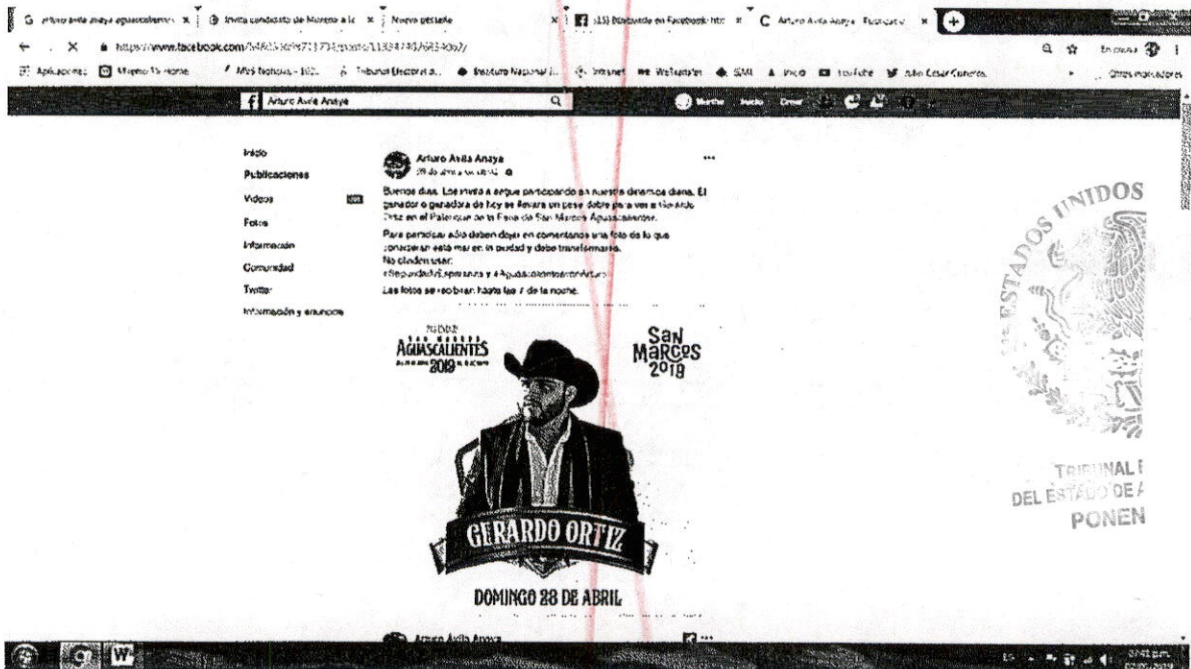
G arturo avila anaya aguascalientes × | Invita candidato de Morena a le × | Nueva pestaña × | (15) Bienvenido en Facebook × | Arturo Avila Anaya - Facebook ×

https://www.facebook.com/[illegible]

Aplicaciones | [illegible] | MVS Noticias - 102... | Tribunal Electoral d... | Biblioteca Nacional... | Intranet | WeTransfer | SIMI | Inicio | YouTube | Julio Cesar Cisneros | Otros marcadores

Arturo Avila Anaya

Inicio
Publicaciones
Videos
Fotos
Información
Comunidad
Twitter
Información y anuncios

Arturo Avila Anaya
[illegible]

Buenos días. Los invito a seguir participando en nuestra dinámica diaria. El ganador o ganadora de hoy se llevará un pase doble para ver a Gerardo Ortiz en el Palenque de la Feria de San Marcos Aguascalientes.

Para participar sólo deben dejar en comentarios una foto de lo que conozcan esta más en la ciudad y debe transformarse.
No olviden usar:
#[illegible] y #Aguascalientes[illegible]Arturo
Las fotos se recibirán hasta las 7 de la noche.

AGUASCALIENTES 2019
SAN MARCOS 2019
GERARDO ORTIZ
DOMINGO 28 DE ABRIL

Arturo Avila Anaya

ESTADOS UNIDOS
TRIBUNAL E
DEL ESTADO DE A
PONEN